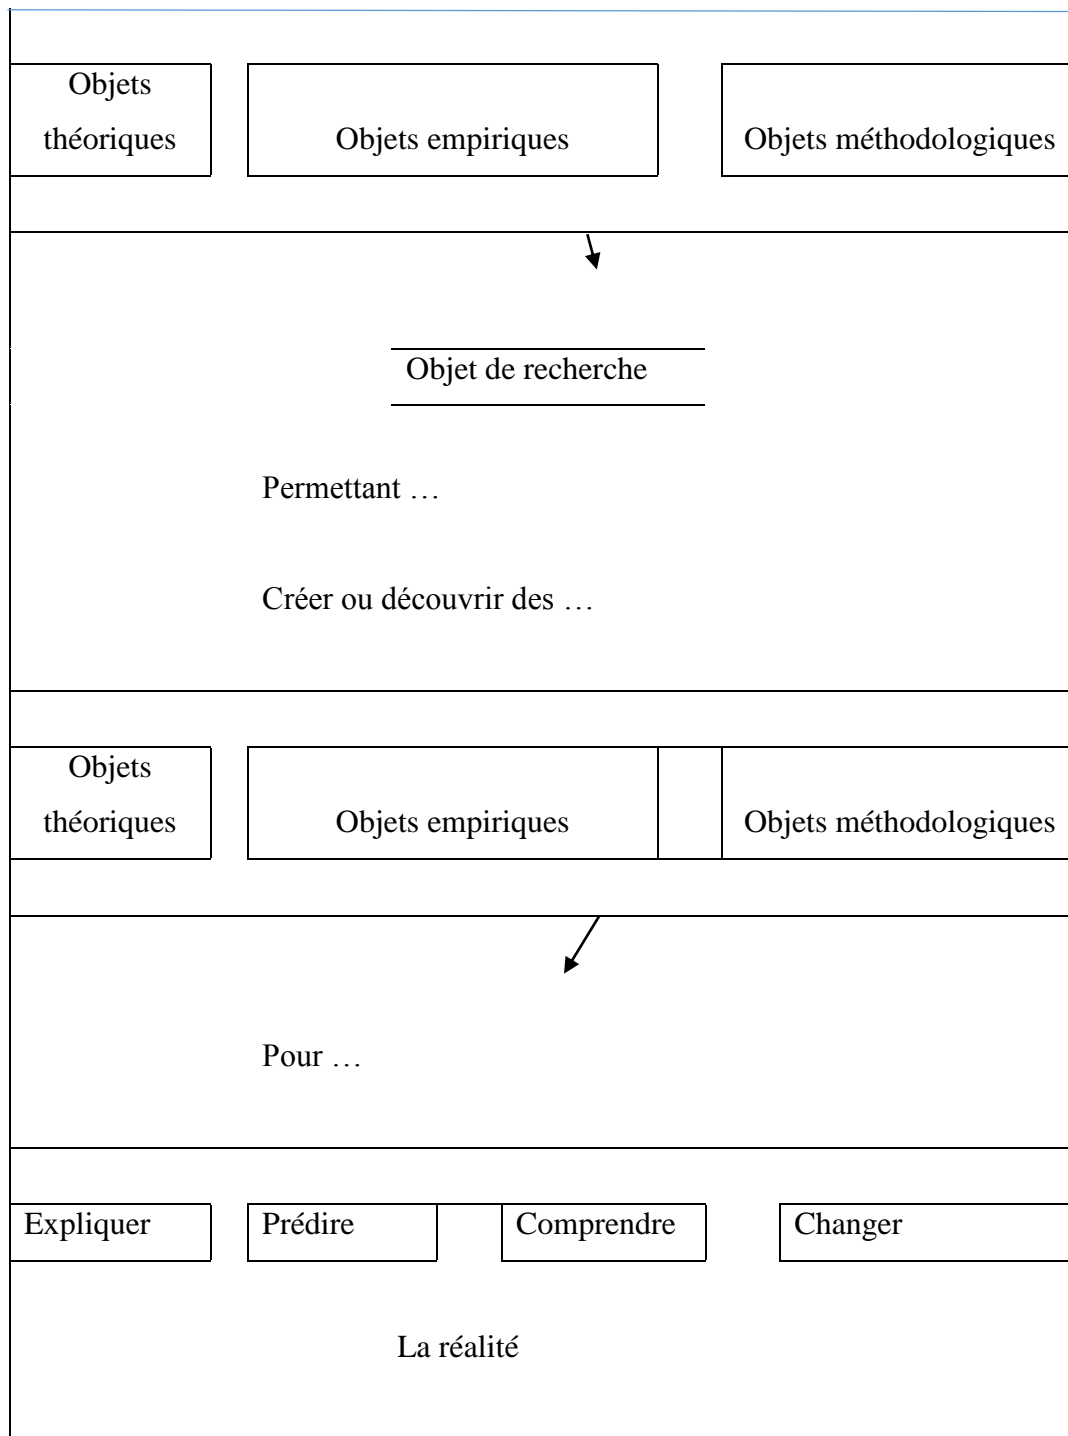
Objets théoriques

Objets empiriques

Objets méthodologiques

Objet de recherche

Permettant …

Créer ou découvrir des …

Objets théoriques

Objets empiriques

Objets méthodologiques

Pour …

Expliquer

Prédire

Comprendre

Changer

La réalité